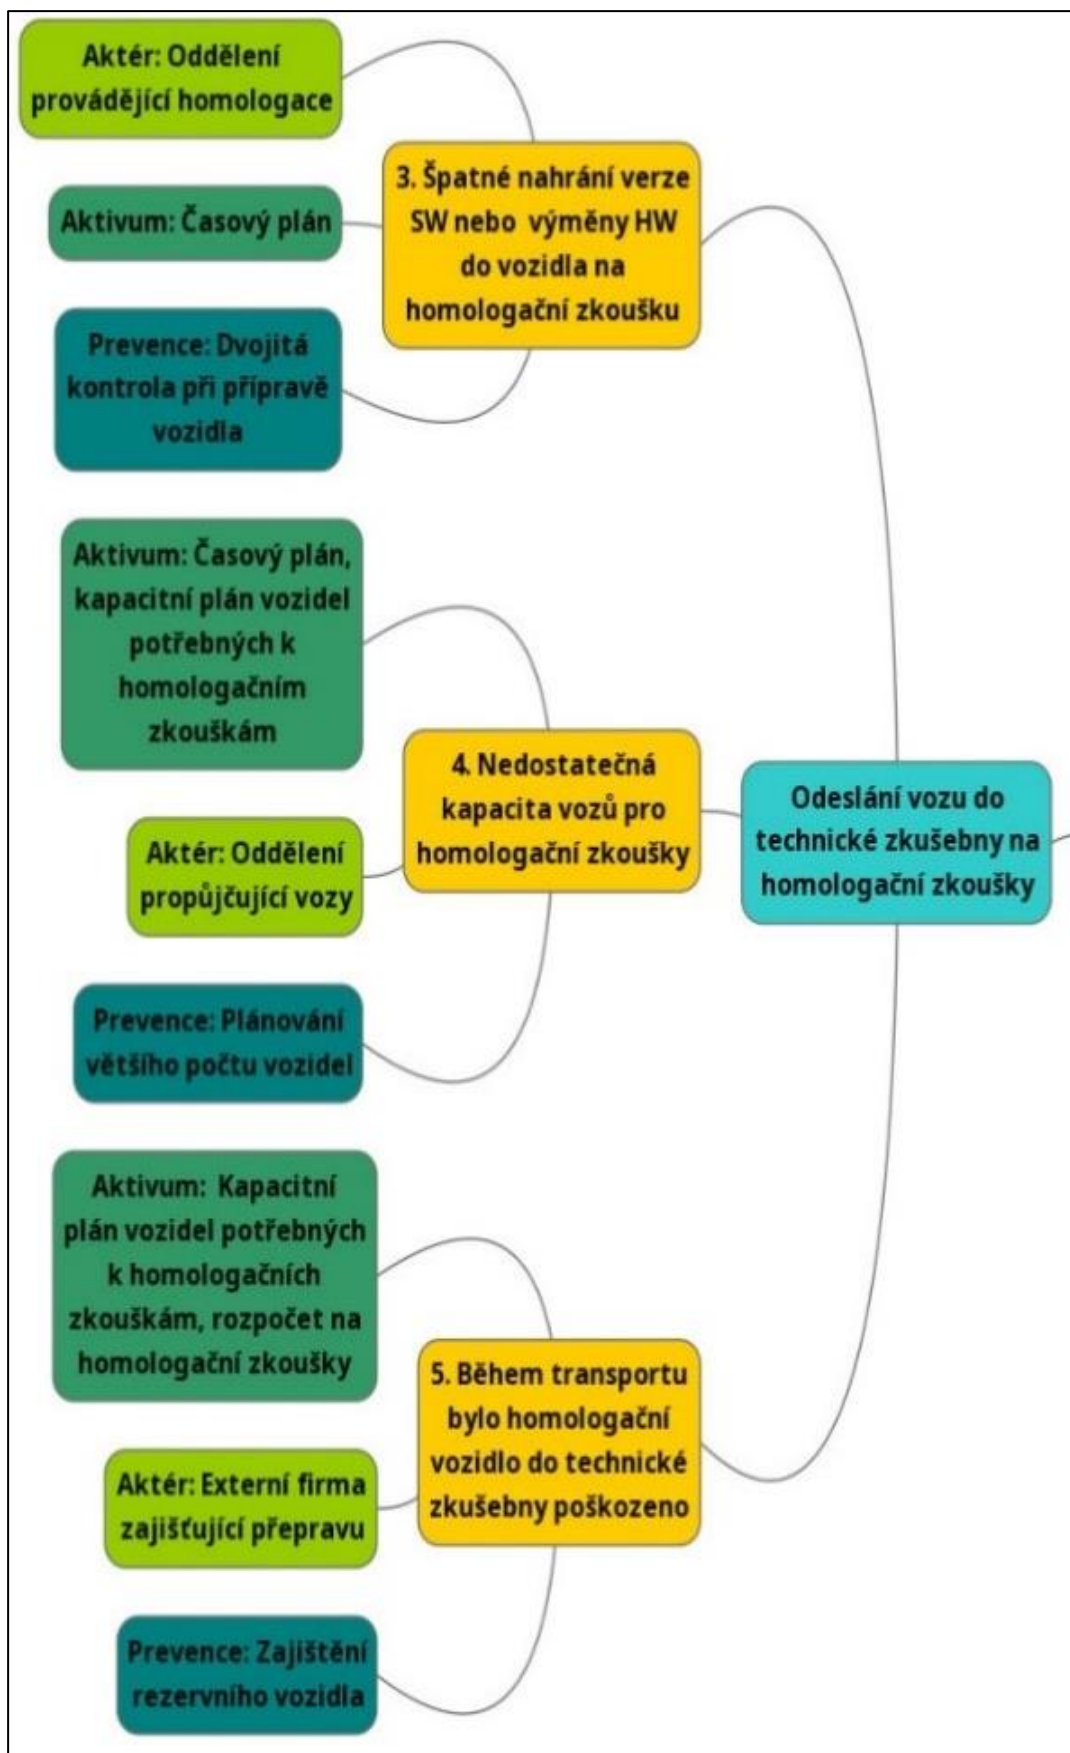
Aktér: Oddělení provádějící homologace

Aktivum: Časový plán

Prevence: Dvojitá kontrola při přípravě vozidla

3. Špatné nahrání verze SW nebo výměny HW do vozidla na homologační zkoušku

Aktivum: Časový plán, kapacitní plán vozidel potřebných k homologačním zkouškám

Aktér: Oddělení propůjčující vozy

Prevence: Plánování většího počtu vozidel

4. Nedostatečná kapacita vozů pro homologační zkoušky

Odeslání vozu do technické zkušebny na homologační zkoušky

Aktivum: Kapacitní plán vozidel potřebných k homologačních zkouškám, rozpočet na homologační zkoušky

Aktér: Externí firma zajišťující přepravu

Prevence: Zajištění rezervního vozidla

5. Během transportu bylo homologační vozidlo do technické zkušebny poškozeno